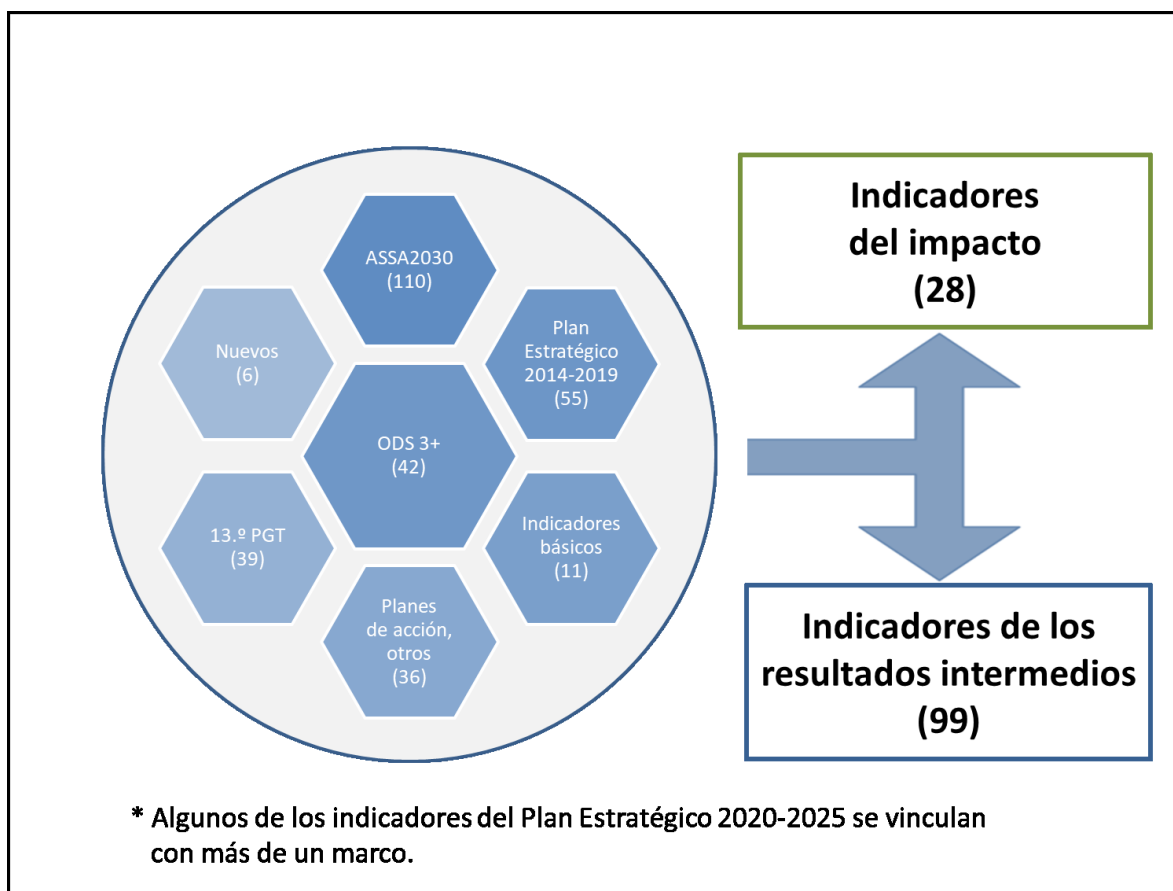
ASSA2030
(110)

Nuevos
(6)

Plan
Estratégico
2014-2019
(55)

ODS 3+
(42)

13.º PGT
(39)

Indicadores
básicos
(11)

Planes
de acción,
otros
(36)

Indicadores
del impacto
(28)

Indicadores de los
resultados intermedios
(99)

* Algunos de los indicadores del Plan Estratégico 2020-2025 se vinculan con más de un marco.